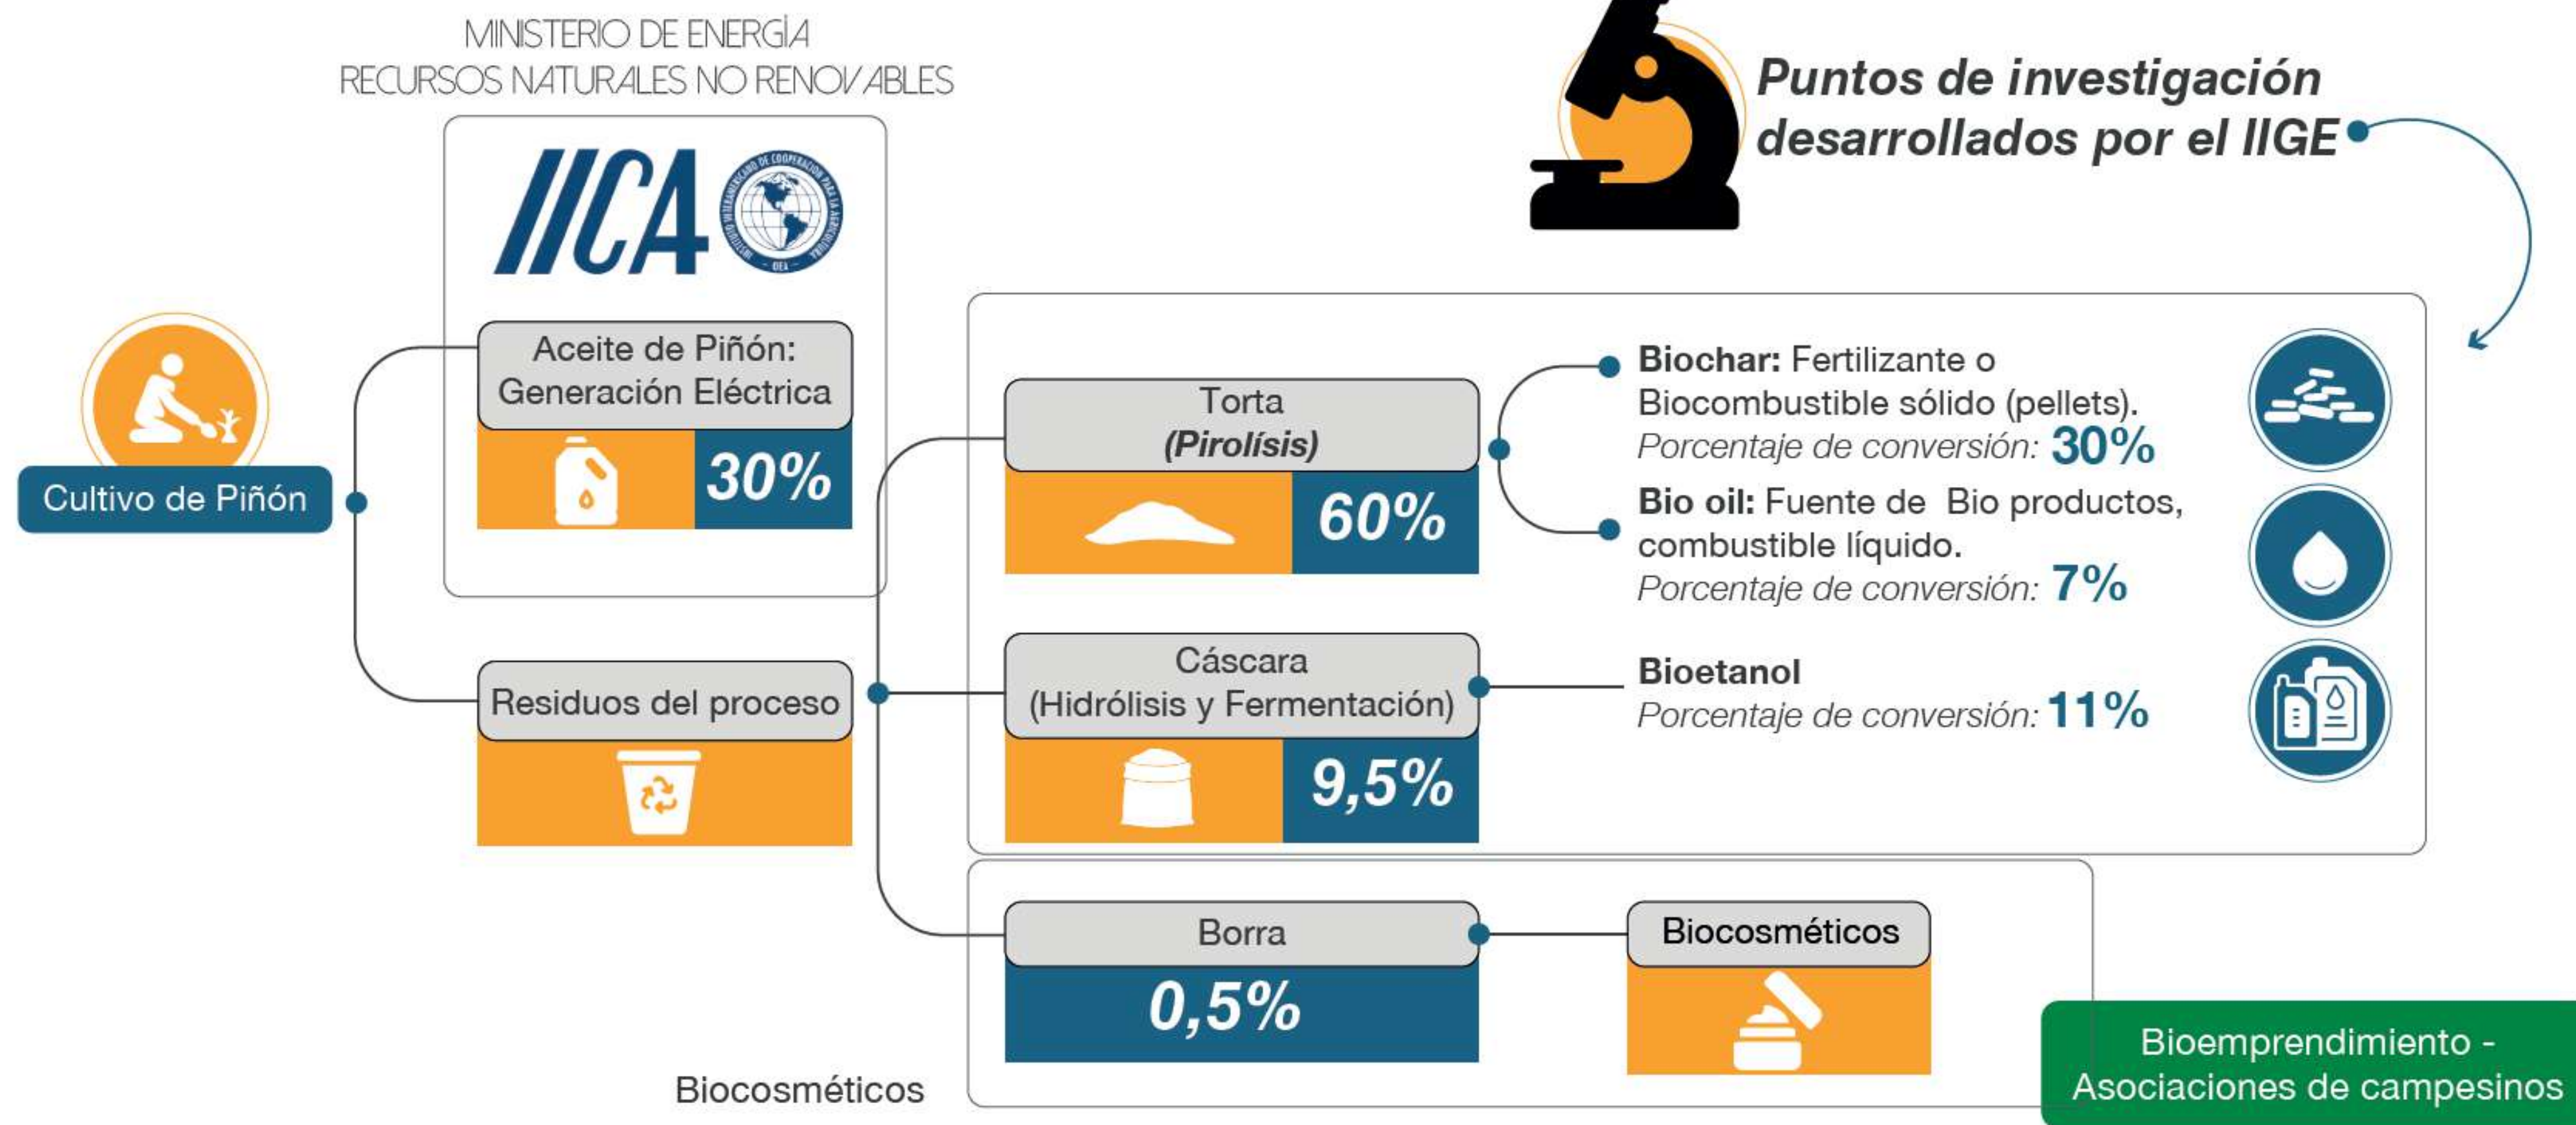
MINISTERIO DE ENERGÍA
RECURSOS NATURALES NO RENOVABLES

IICA

INSTITUTO INTERAMERICANO DE COOPERACION PARA LA AGRICULTURA
OEA

Puntos de investigación desarrollados por el IIGE

Cultivo de Piñón

Aceite de Piñón: Generación Eléctrica

30%

Residuos del proceso

Torta
(Pirolísis)

60%

Biochar: Fertilizante o Biocombustible sólido (pellets).
Porcentaje de conversión: 30%

Bio oil: Fuente de Bio productos, combustible líquido.
Porcentaje de conversión: 7%

Cáscara
(Hidrólisis y Fermentación)

9,5%

Bioetanol
Porcentaje de conversión: 11%

Borra

0,5%

Biocosméticos

Biocosméticos

Bioemprendimiento - Asociaciones de campesinos